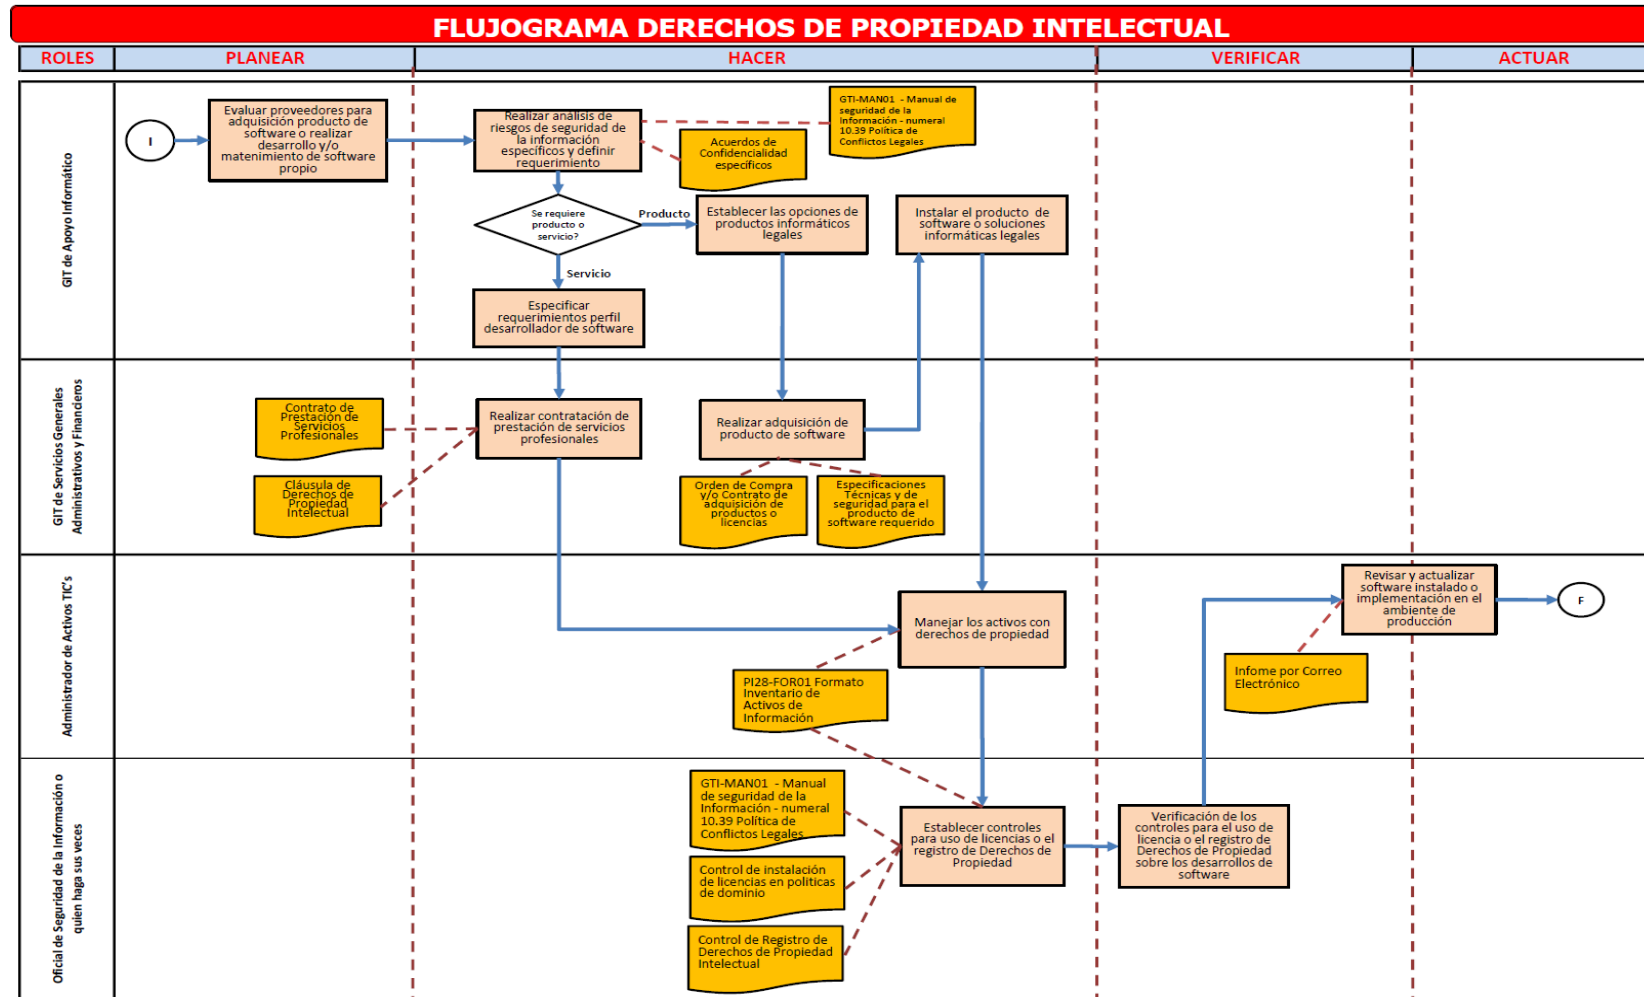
FLUJOGRAMA DERECHOS DE PROPIEDAD INTELECTUAL

| ROLES | PLANEAR | HACER | VERIFICAR | ACTUAR |
|---|---|---|---|---|

GIT de Apoyo Informático

I

Evaluar proveedores para adquisición producto de software o realizar desarrollo y/o matenimiento de software propio

Realizar análisis de riesgos de seguridad de la información específicos y definir requerimiento

GTI-MAN01 - Manual de seguridad de la información - numeral 10.39 Política de Conflictos Legales

Acuerdos de Confidencialidad específicos

Se requiere producto o servicio?

Producto

Establecer las opciones de productos informáticos legales

Instalar el producto de software o soluciones informáticas legales

Servicio

Especificar requerimientos perfil desarrollador de software

GIT de Servicios Generales Administrativos y Financieros

Contrato de Prestación de Servicios Profesionales

Cláusula de Derechos de Propiedad Intelectual

Realizar contratación de prestación de servicios profesionales

Realizar adquisición de producto de software

Orden de Compra y/o Contrato de adquisición de productos o licencias

Especificaciones Técnicas y de seguridad para el producto de software requerido

Administrador de Activos TIC's

Manejar los activos con derechos de propiedad

PI28-FOR01 Formato Inventario de Activos de Información

Revisar y actualizar software instalado o implementación en el ambiente de producción

F

Infome por Correo Electrónico

Oficial de Seguridad de la Información o quien haga sus veces

GTI-MAN01 - Manual de seguridad de la Información - numeral 10.39 Política de Conflictos Legales

Control de instalación de licencias en politicas de dominio

Control de Registro de Derechos de Propiedad Intelectual

Establecer controles para uso de licencias o el registro de Derechos de Propiedad

Verificación de los controles para el uso de licencia o el registro de Derechos de Propiedad sobre los desarrollos de software